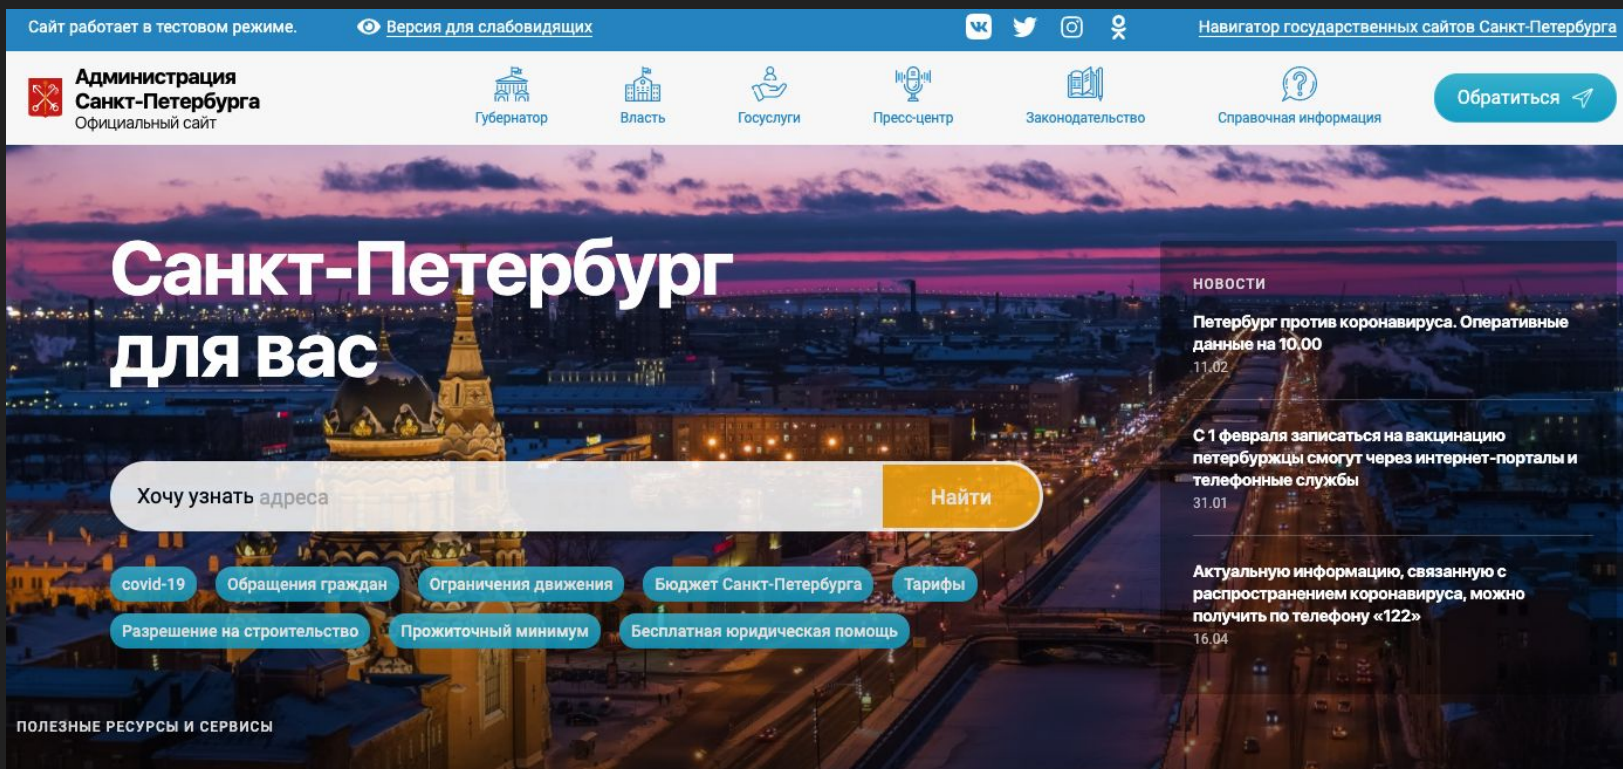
Сайт работает в тестовом режиме.

Версия для слабовидящих

Навигатор государственных сайтов Санкт-Петербурга

Администрация Санкт-Петербурга
Официальный сайт

Губернатор
Власть
Госуслуги
Пресс-центр
Законодательство
Справочная информация

Обратиться

Санкт-Петербург для вас

Хочу узнать адреса

Найти

covid-19
Обращения граждан
Ограничения движения
Бюджет Санкт-Петербурга
Тарифы
Разрешение на строительство
Прожиточный минимум
Бесплатная юридическая помощь

НОВОСТИ

Петербург против коронавируса. Оперативные данные на 10.00
11.02

С 1 февраля записаться на вакцинацию петербуржцы смогут через интернет-порталы и телефонные службы
31.01

Актуальную информацию, связанную с распространением коронавируса, можно получить по телефону «122»
16.04

ПОЛЕЗНЫЕ РЕСУРСЫ И СЕРВИСЫ